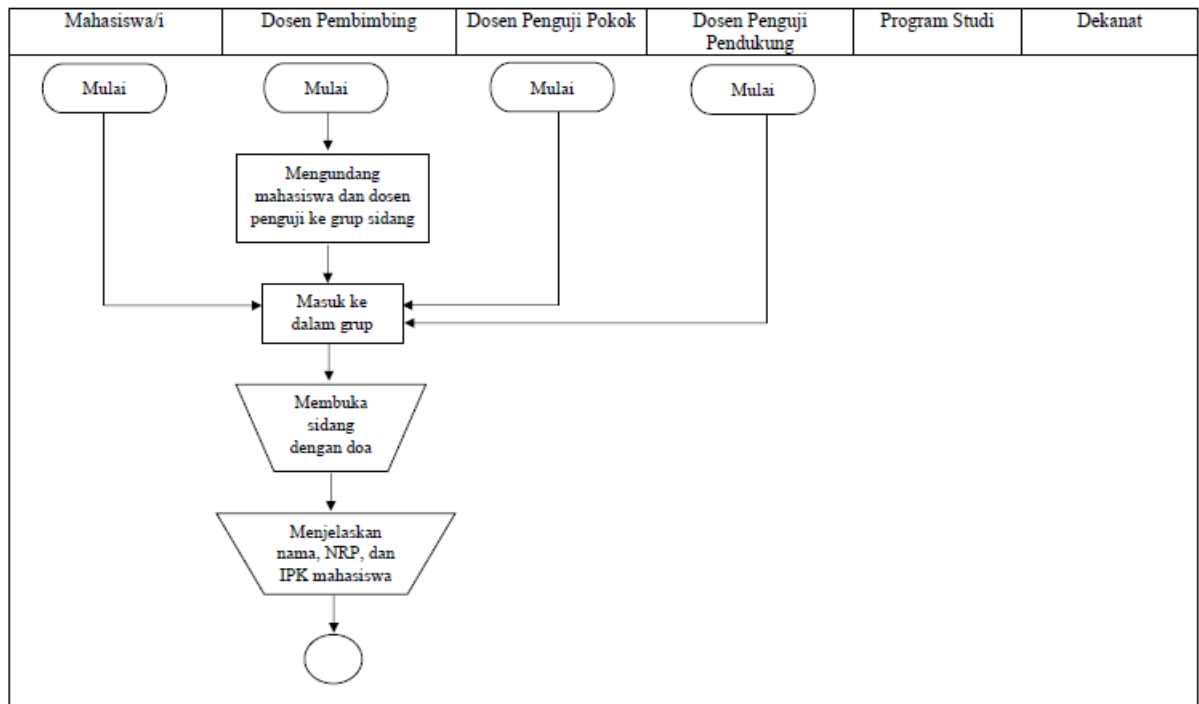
| Mahasiswa/i | Dosen Pembimbing | Dosen Penguji Pokok | Dosen Penguji Pendukung | Program Studi | Dekanat |
|---|---|---|---|---|---|

Mulai

Mulai

Mulai

Mulai

Mengundang mahasiswa dan dosen penguji ke grup sidang

Masuk ke dalam grup

Membuka sidang dengan doa

Menjelaskan nama, NRP, dan IPK mahasiswa